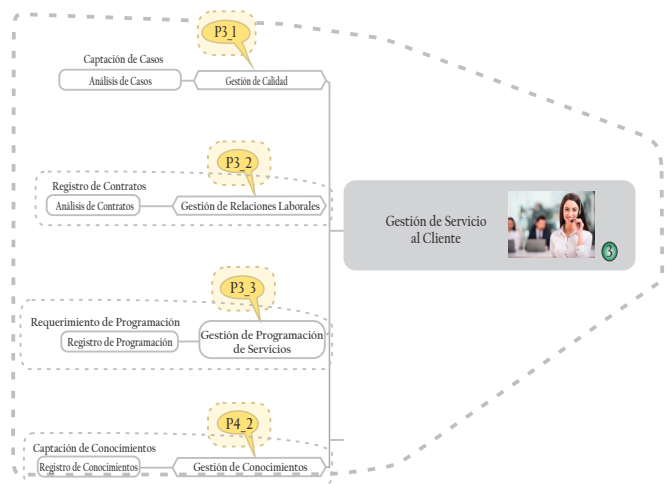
P3_1

Captación de Casos

Análisis de Casos

Gestión de Calidad

P3_2

Registro de Contratos

Análisis de Contratos

Gestión de Relaciones Laborales

Gestión de Servicio al Cliente

3

P3_3

Requerimiento de Programación

Registro de Programación

Gestión de Programación de Servicios

P4_2

Captación de Conocimientos

Registro de Conocimientos

Gestión de Conocimientos